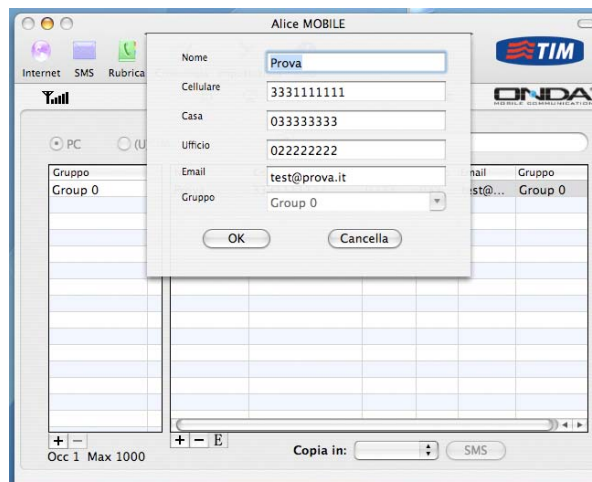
Alice MOBILE

Internet SMS Rubrica

TIM

ONDA
MOBILE COMMUNICATION

PC (U

| Gruppo |
|---|
| Group 0 |

| nail | Gruppo |
|---|---|
| est@... | Group 0 |

Nome Prova
Cellulare 3331111111
Casa 033333333
Ufficio 022222222
Email test@prova.it
Gruppo Group 0

OK Cancella

+ −
Occ 1 Max 1000

+ − E

Copia in:

SMS